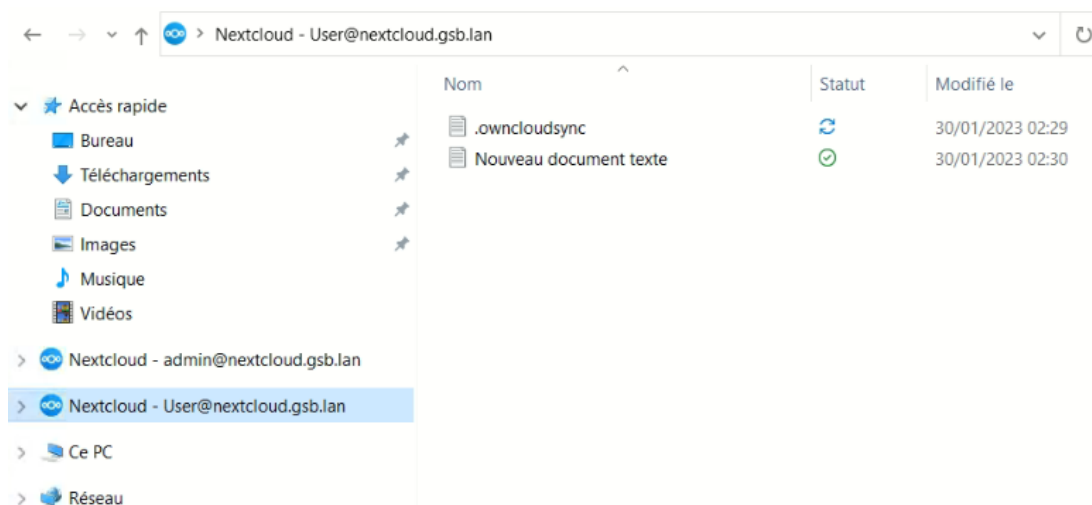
Nextcloud - User@nextcloud.gsb.lan

Accès rapide
Bureau
Téléchargements
Documents
Images
Musique
Vidéos
Nextcloud - admin@nextcloud.gsb.lan
Nextcloud - User@nextcloud.gsb.lan
Ce PC
Réseau

| Nom | Statut | Modifié le |
|---|---|---|
| .owncloudsync | | 30/01/2023 02:29 |
| Nouveau document texte | | 30/01/2023 02:30 |